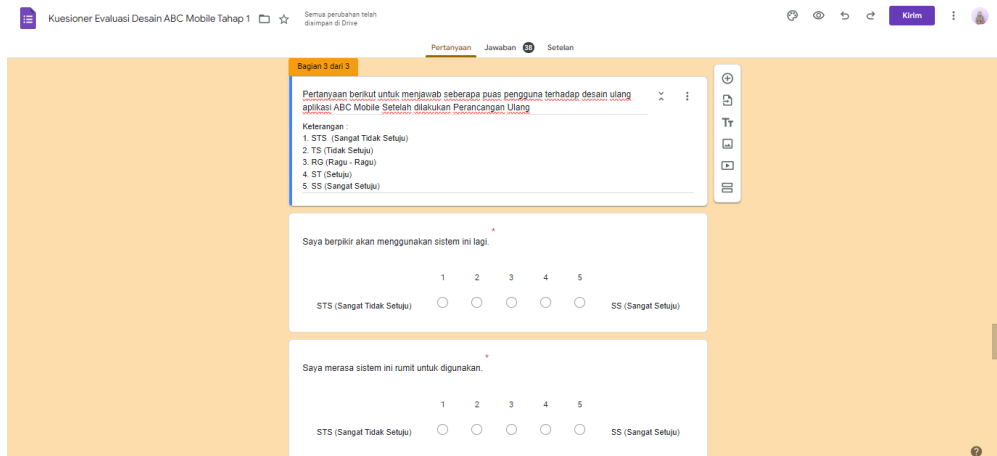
Kuesioner Evaluasi Desain ABC Mobile Tahap 1

Semua perubahan telah disimpan di Drive

Kirim

Pertanyaan Jawaban 38 Setelan

Bagian 3 dari 3

Pertanyaan berikut untuk menjawab seberapa puas pengguna terhadap desain ulang aplikasi ABC Mobile Setelah dilakukan Perancangan Ulang

Keterangan :
1. STS (Sangat Tidak Setuju)
2. TS (Tidak Setuju)
3. RG (Ragu - Ragu)
4. ST (Setuju)
5. SS (Sangat Setuju)

Saya berpikir akan menggunakan sistem ini lagi. *

| | 1 | 2 | 3 | 4 | 5 | |
|---|---|---|---|---|---|---|
| STS (Sangat Tidak Setuju) | ○ | ○ | ○ | ○ | ○ | SS (Sangat Setuju) |

Saya merasa sistem ini rumit untuk digunakan. *

| | 1 | 2 | 3 | 4 | 5 | |
|---|---|---|---|---|---|---|
| STS (Sangat Tidak Setuju) | ○ | ○ | ○ | ○ | ○ | SS (Sangat Setuju) |

?